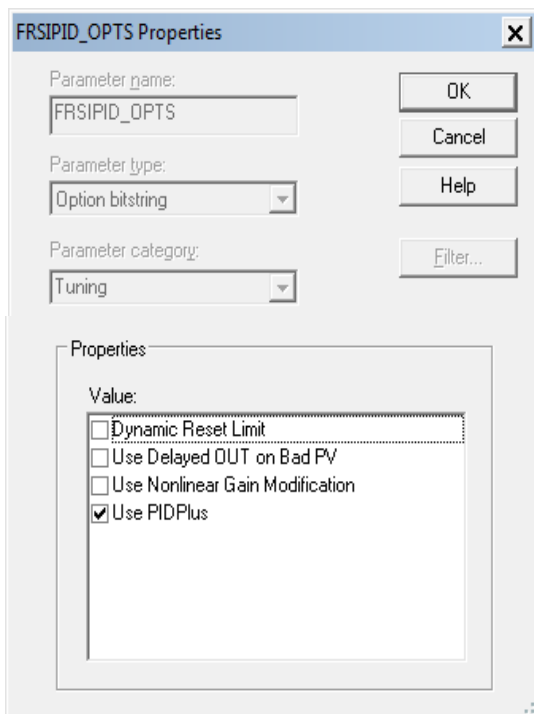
FRSIPID_OPTS Properties

×

Parameter name:

FRSIPID_OPTS

Parameter type:

Option bitstring

Parameter category:

Tuning

OK

Cancel

Help

Filter...

Properties

Value:

☐ Dynamic Reset Limit

☐ Use Delayed OUT on Bad PV

☐ Use Nonlinear Gain Modification

☑ Use PIDPlus